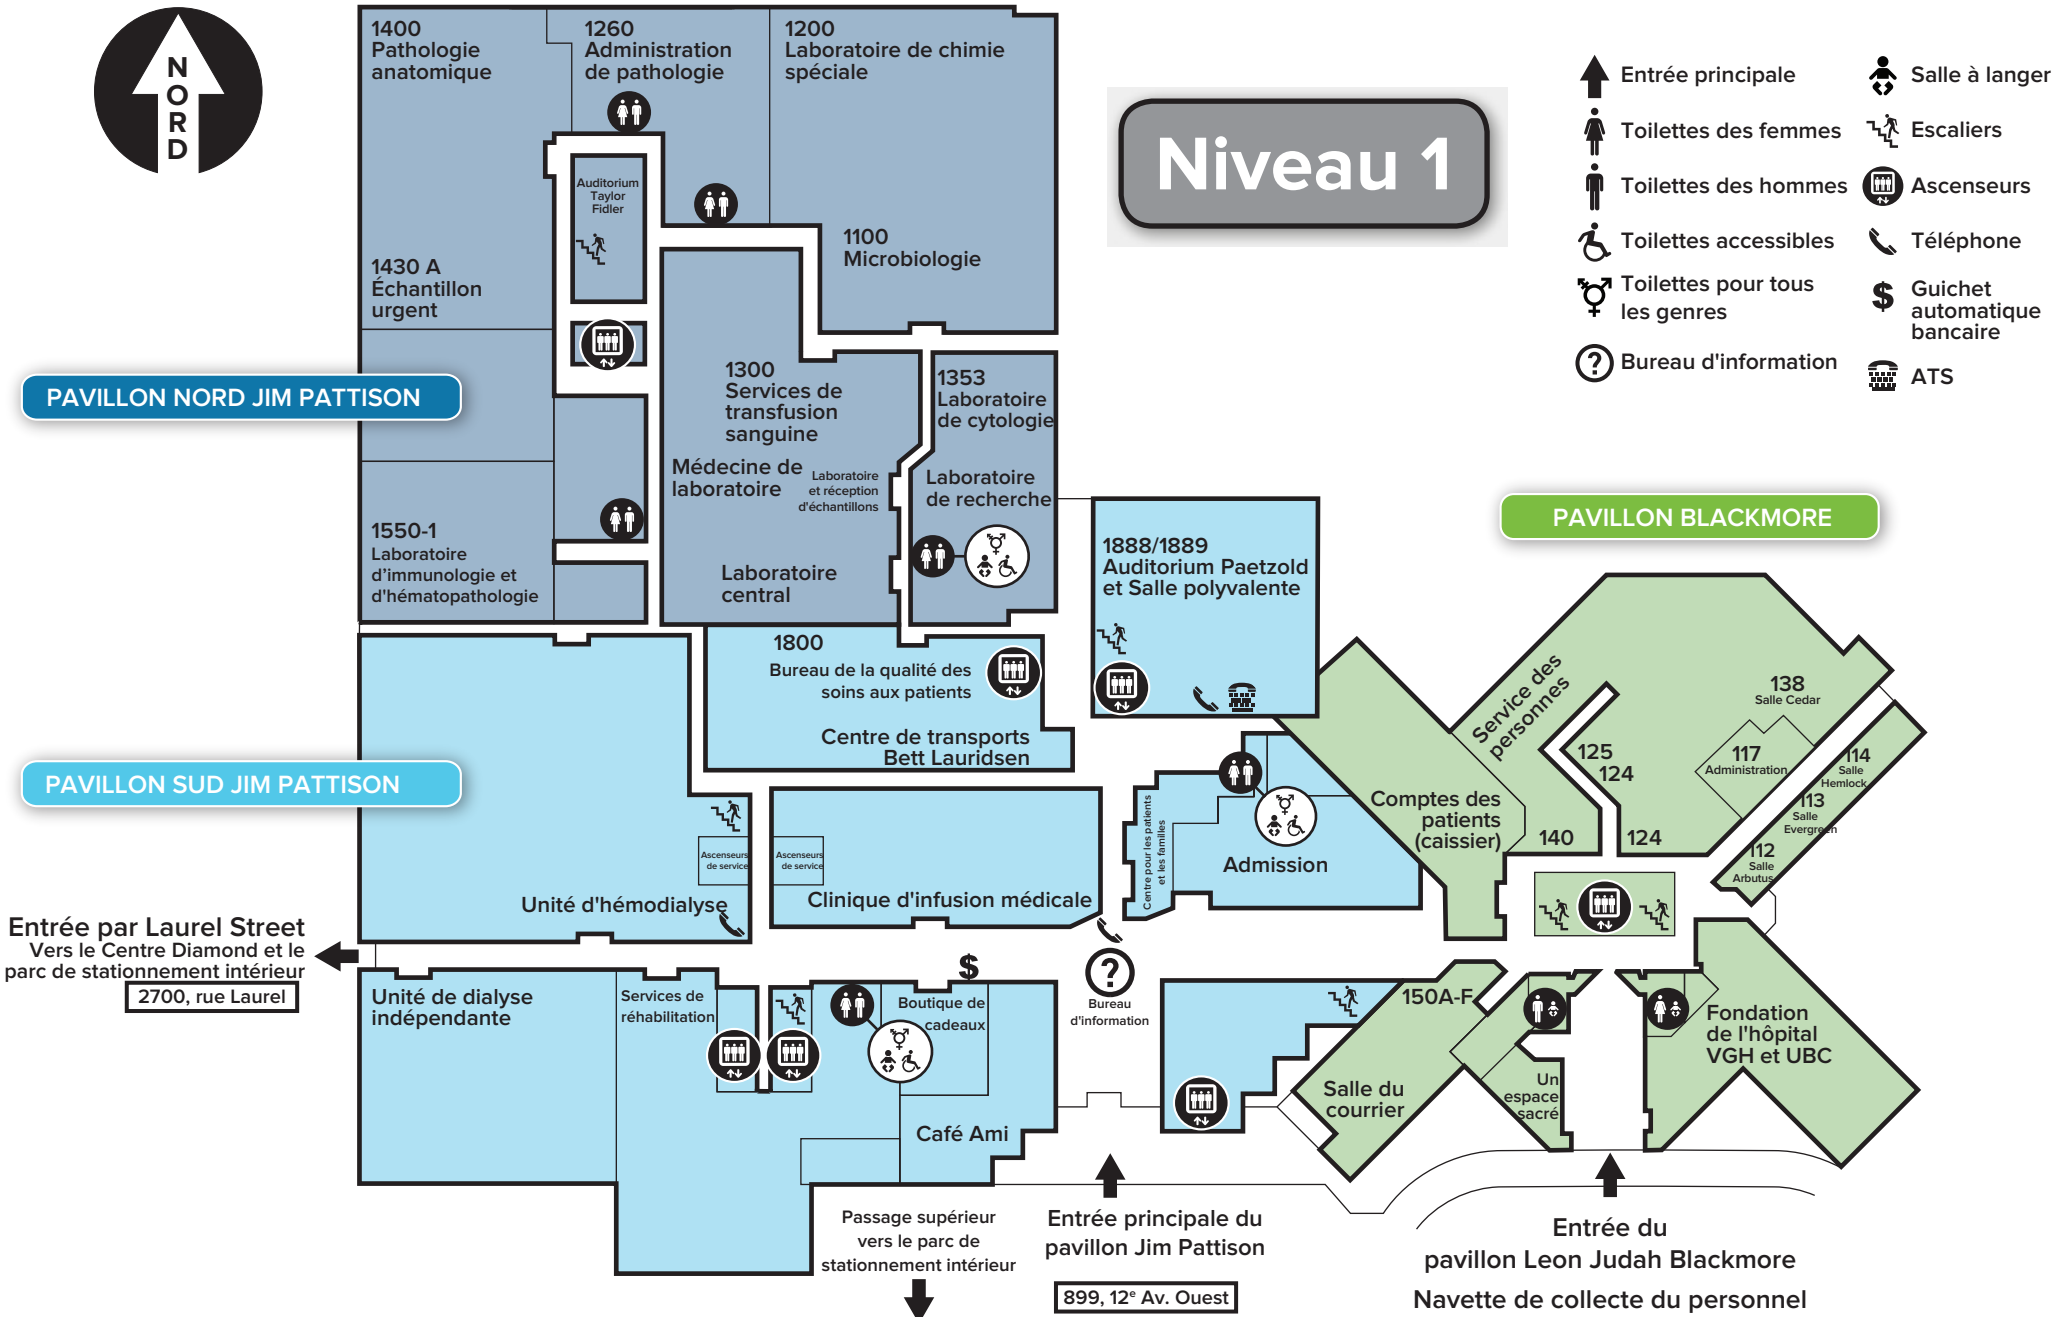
NORD

Niveau 1

Entrée principale
Toilettes des femmes
Toilettes des hommes
Toilettes accessibles
Toilettes pour tous les genres
Bureau d'information
Salle à langer
Escaliers
Ascenseurs
Téléphone
Guichet automatique bancaire
ATS

1400
Pathologie anatomique

1260
Administration de pathologie

1200
Laboratoire de chimie spéciale

Auditorium Taylor Fidler

1100
Microbiologie

1430 A
Échantillon urgent

PAVILLON NORD JIM PATTISON

1300
Services de transfusion sanguine

1353
Laboratoire de cytologie

Médecine de laboratoire

Laboratoire et réception d'échantillons

Laboratoire de recherche

1550-1
Laboratoire d'immunologie et d'hématopathologie

Laboratoire central

1888/1889
Auditorium Paetzold et Salle polyvalente

PAVILLON BLACKMORE

1800
Bureau de la qualité des soins aux patients

Centre de transports Bett Lauridsen

Service des personnes

138
Salle Cedar

125
124

117
Administration

114
Salle Hemlock

113
Salle Evergreen

112
Salle Arbutus

PAVILLON SUD JIM PATTISON

Comptes des patients (caissier)

140

124

Centre pour les patients et les familles

Admission

Ascenseurs de service

Ascenseurs de service

Unité d'hémodialyse

Clinique d'infusion médicale

Entrée par Laurel Street
Vers le Centre Diamond et le parc de stationnement intérieur
2700, rue Laurel

Unité de dialyse indépendante

Services de réhabilitation

Boutique de cadeaux

Bureau d'information

150A-F

Salle du courrier

Un espace sacré

Fondation de l'hôpital VGH et UBC

Café Ami

Passage supérieur vers le parc de stationnement intérieur

Entrée principale du pavillon Jim Pattison
899, 12$^e$ Av. Ouest

Entrée du pavillon Leon Judah Blackmore
Navette de collecte du personnel